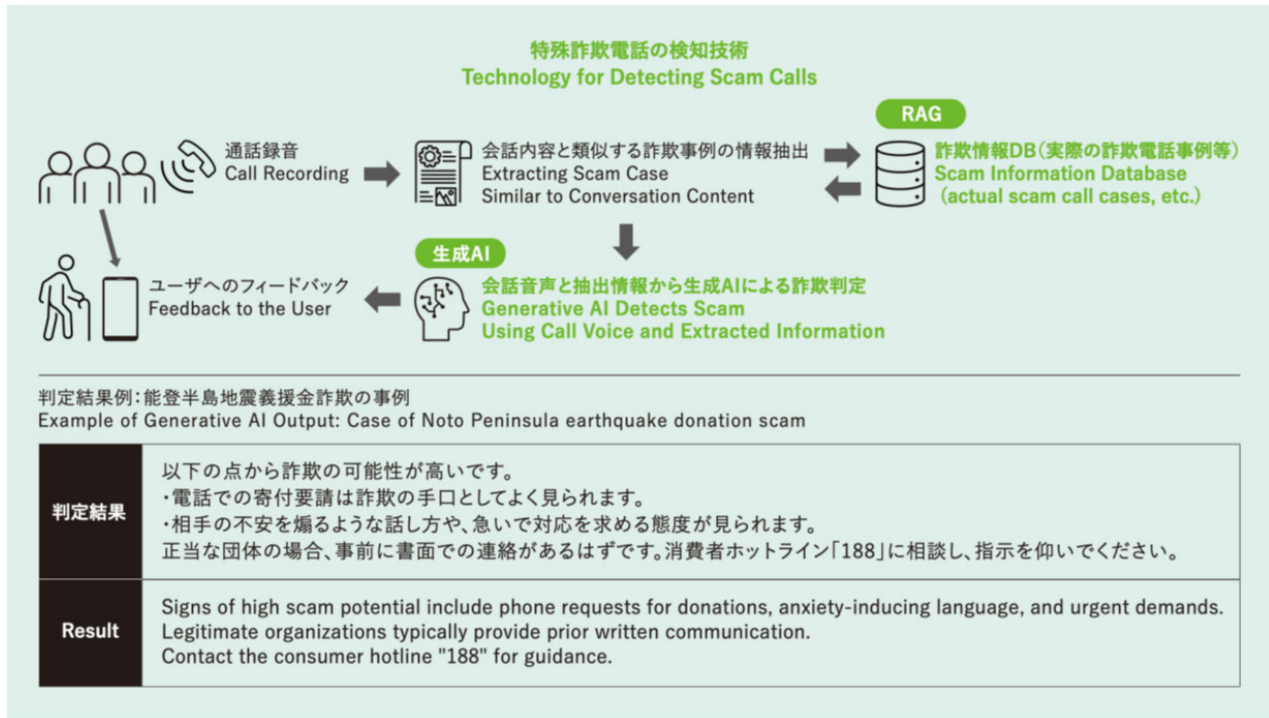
特殊詐欺電話の検知技術
Technology for Detecting Scam Calls

通話録音
Call Recording

会話内容と類似する詐欺事例の情報抽出
Extracting Scam Case
Similar to Conversation Content

RAG

詐欺情報DB（実際の詐欺電話事例等）
Scam Information Database
（actual scam call cases, etc.）

生成AI

会話音声と抽出情報から生成AIによる詐欺判定
Generative AI Detects Scam
Using Call Voice and Extracted Information

ユーザへのフィードバック
Feedback to the User

判定結果例：能登半島地震義援金詐欺の事例
Example of Generative AI Output: Case of Noto Peninsula earthquake donation scam

| 判定結果 | 以下の点から詐欺の可能性が高いです。<br>・電話での寄付要請は詐欺の手口としてよく見られます。<br>・相手の不安を煽るような話し方や、急いで対応を求める態度が見られます。<br>正当な団体の場合、事前に書面での連絡があるはずです。消費者ホットライン「188」に相談し、指示を仰いでください。 |
|---|---|
| Result | Signs of high scam potential include phone requests for donations, anxiety-inducing language, and urgent demands.<br>Legitimate organizations typically provide prior written communication.<br>Contact the consumer hotline "188" for guidance. |